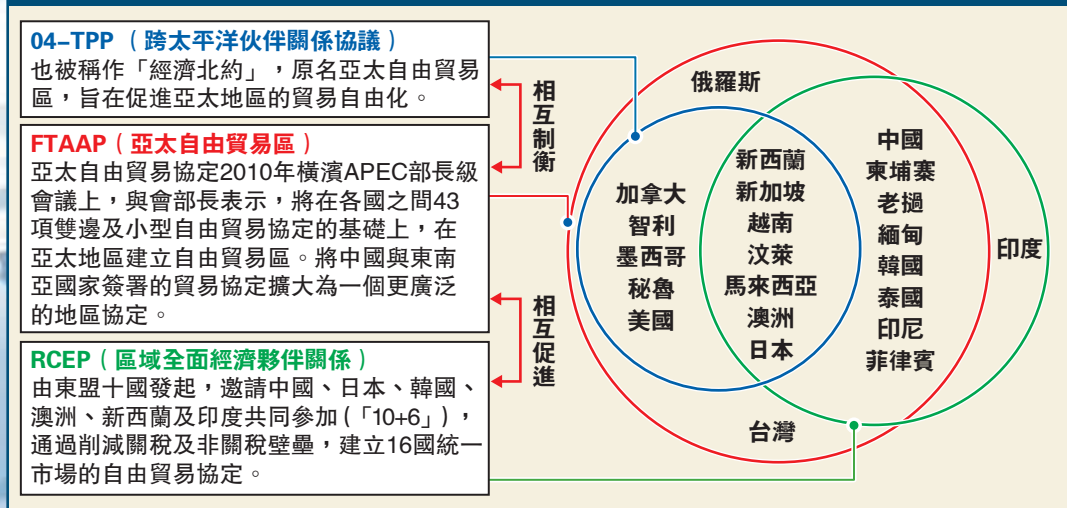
04–TPP （跨太平洋伙伴關係協議）
也被稱作「經濟北約」，原名亞太自由貿易區，旨在促進亞太地區的貿易自由化。

相互制衡

FTAAP（亞太自由貿易區）
亞太自由貿易協定2010年橫濱APEC部長級會議上，與會部長表示，將在各國之間43項雙邊及小型自由貿易協定的基礎上，在亞太地區建立自由貿易區。將中國與東南亞國家簽署的貿易協定擴大為一個更廣泛的地區協定。

相互促進

RCEP（區域全面經濟夥伴關係）
由東盟十國發起，邀請中國、日本、韓國、澳洲、新西蘭及印度共同參加（「10+6」），通過削減關稅及非關稅壁壘，建立16國統一市場的自由貿易協定。

俄羅斯

加拿大
智利
墨西哥
秘魯
美國

新西蘭
新加坡
越南
汶萊
馬來西亞
澳洲
日本

中國
柬埔寨
老撾
緬甸
韓國
泰國
印尼
菲律賓

印度

台灣